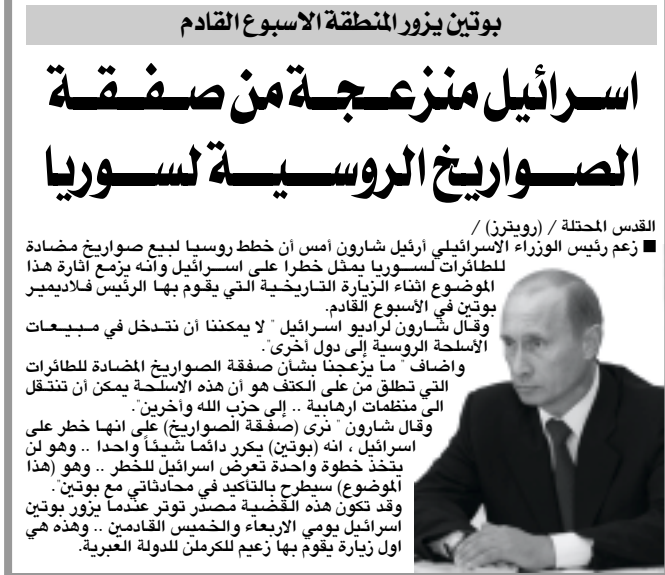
بوتين يزور المنطقة الاسبوع القادم

اسرائيل منزعجة من صفقة الصواريخ الروسية لسوريا

القدس المحتلة / (رويترز) /
■ زعم رئيس الوزراء الاسرائيلي أرئيل شارون أمس أن خطط روسيا لبيع صواريخ مضادة للطائرات لسوريا يمثل خطرا على اسرائيل وأنه يزمع اثارة هذا الموضوع اثناء الزيارة التاريخية التي يقوم بها الرئيس فلاديمير بوتين في الأسبوع القادم.

وقال شارون لراديو اسرائيل " لا يمكننا أن نتدخل في مبيعات الأسلحة الروسية إلى دول أخرى".

واضاف " ما يزعجنا بشأن صفقة الصواريخ المضادة للطائرات التي تطلق من على الكتف هو أن هذه الاسلحة يمكن أن تنتقل الى منظمات ارهابية .. إلى حزب الله وآخرين".

وقال شارون " نرى (صفقة الصواريخ) على انها خطر على اسرائيل ، انه (بوتين) يكرر دائماً شيئاً واحدا .. وهو لن يتخذ خطوة واحدة تعرض اسرائيل للخطر .. وهو (هذا الموضوع) سيطرح بالتأكيد في محادثاتي مع بوتين".

وقد تكون هذه القضية مصدر توتر عندما يزور بوتين اسرائيل يومي الاربعاء والخميس القادمين .. وهذه هي اول زيارة يقوم بها زعيم للكرملن للدولة العبرية.